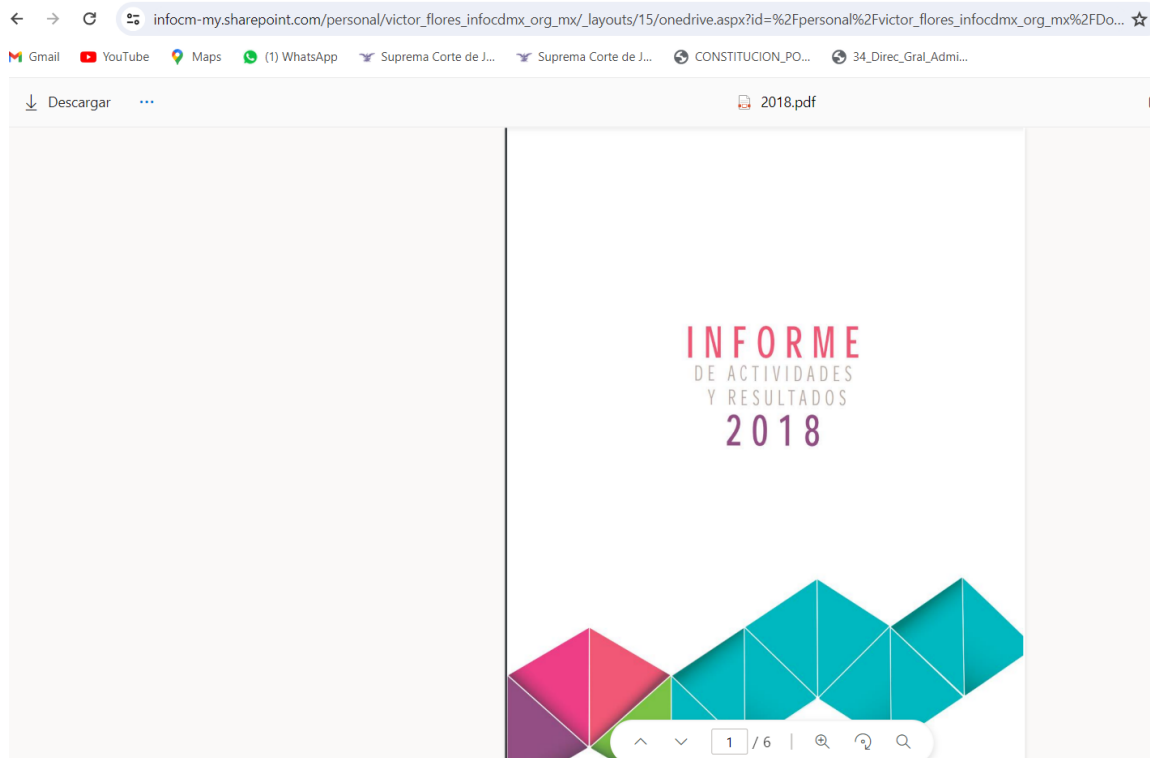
infocm-my.sharepoint.com/personal/victor_flores_infocdmx_org_mx/_layouts/15/onedrive.aspx?id=%2Fpersonal%2Fvictor_flores_infocdmx_org_mx%2FDo...

Gmail YouTube Maps (1) WhatsApp Suprema Corte de J... Suprema Corte de J... CONSTITUCION_PO... 34_Direc_Gral_Admi...

Descargar ···

2018.pdf

INFORME
DE ACTIVIDADES
Y RESULTADOS
2018

1 / 6